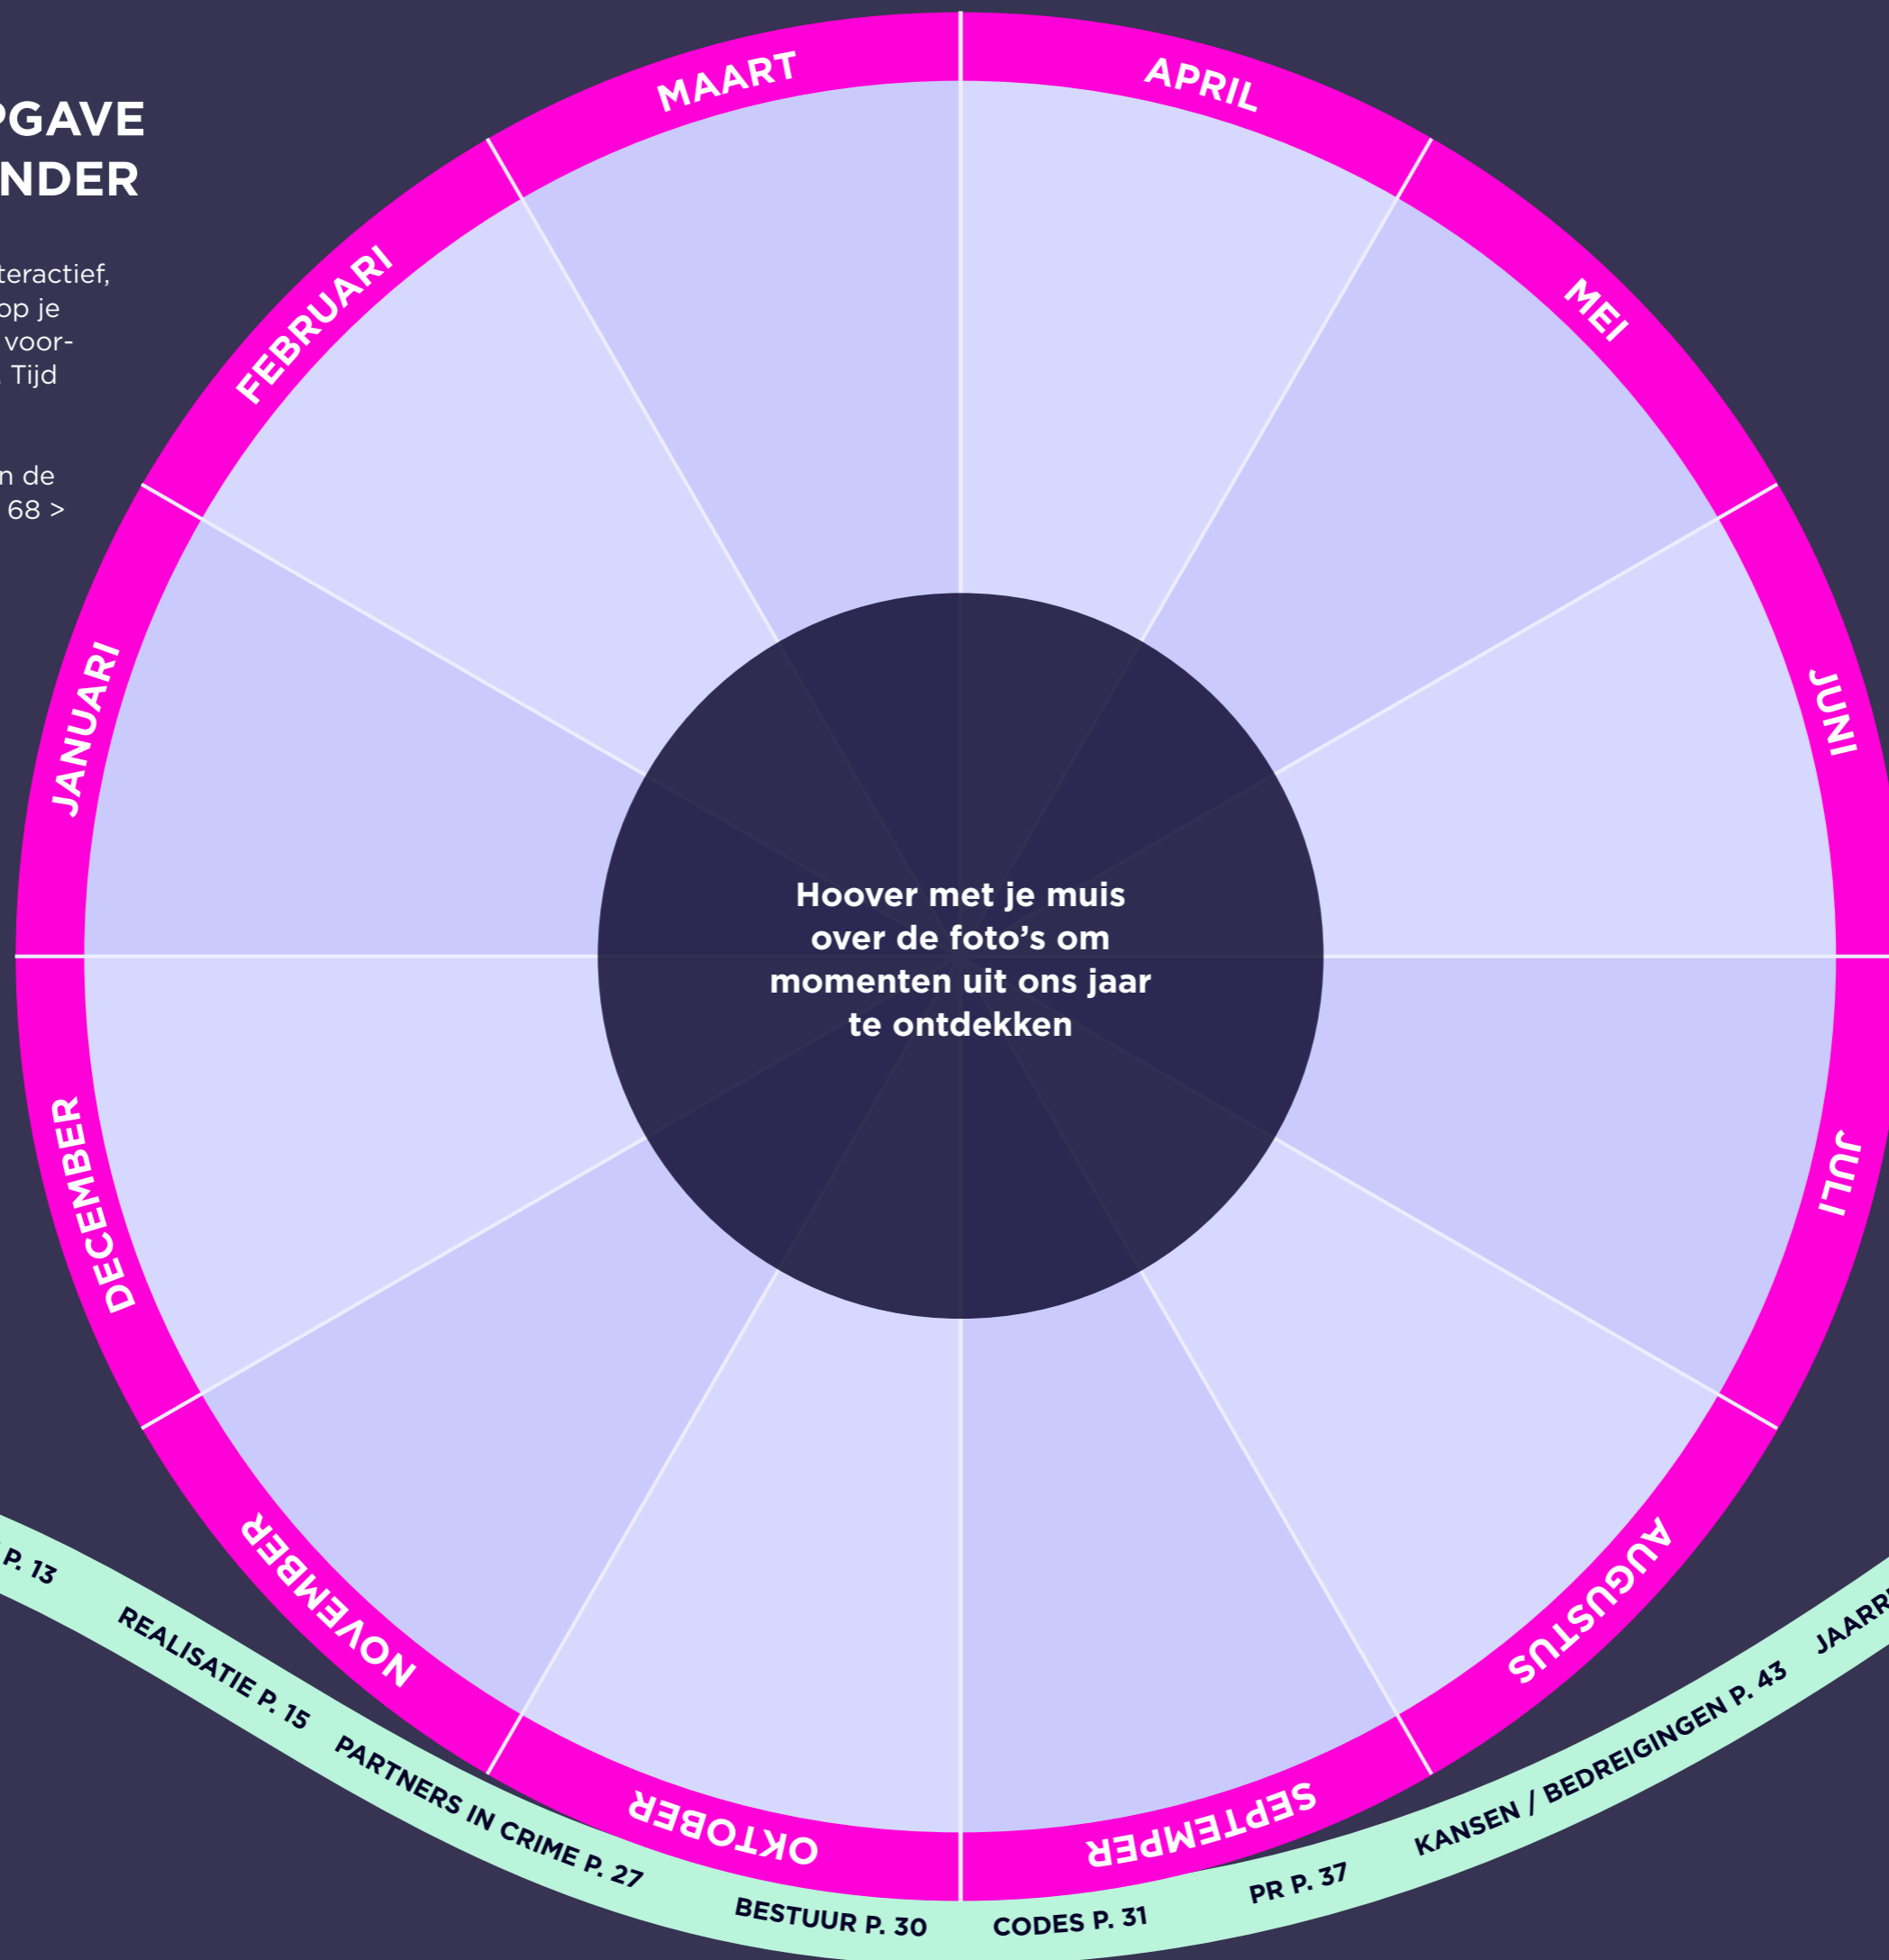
PGAVE
NDER

teractief,
op je
voor-
. Tijd

n de
68 >

MAART
APRIL
MEI
JUNI
JULI
AUGUSTUS
SEPTEMPER
OKTOBER
NOVEMBER
DECEMBER
JANUARI
FEBRUARI

Hoover met je muis over de foto's om momenten uit ons jaar te ontdekken

P. 13
REALISATIE P. 15
PARTNERS IN CRIME P. 27
BESTUUR P. 30
CODES P. 31
PR P. 37
KANSEN / BEDREIGINGEN P. 43
JAARR